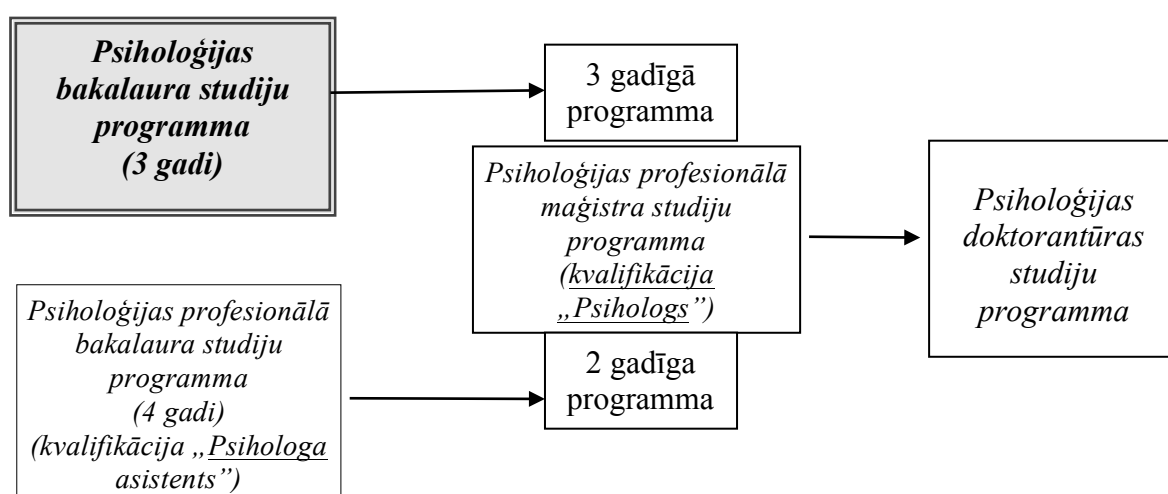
Psiholoģijas bakalaura studiju programma (3 gadi)

3 gadīgā programma

Psiholoģijas profesionālā maģistra studiju programma (kvalifikācija „Psihologs")

2 gadīga programma

Psiholoģijas doktorantūras studiju programma

Psiholoģijas profesionālā bakalaura studiju programma (4 gadi) (kvalifikācija „Psihologa asistents")